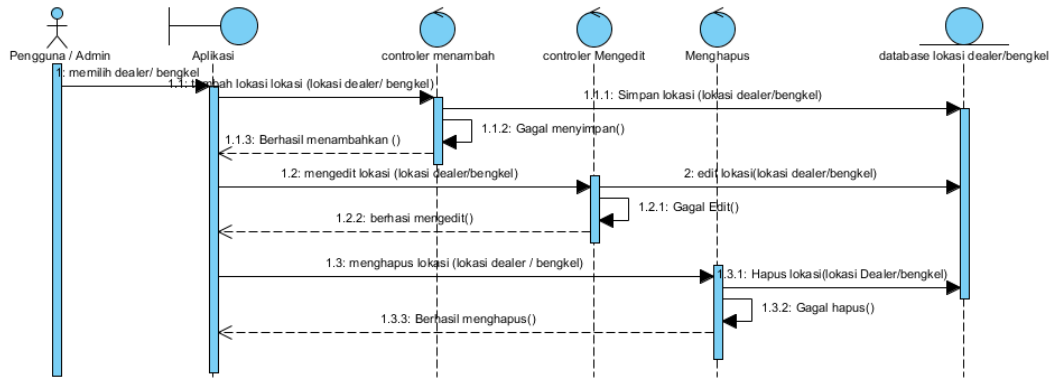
Pengguna / Admin

Aplikasi

controler menambah

controler Mengedit

Menghapus

database lokasi dealer/bengkel

1: memilih dealer/ bengkel

1.1: tambah lokasi lokasi (lokasi dealer/ bengkel)

1.1.1: Simpan lokasi (lokasi dealer/bengkel)

1.1.2: Gagal menyimpan()

1.1.3: Berhasil menambahkan ()

1.2: mengedit lokasi (lokasi dealer/bengkel)

2: edit lokasi(lokasi dealer/bengkel)

1.2.1: Gagal Edit()

1.2.2: berhasi mengedit()

1.3: menghapus lokasi (lokasi dealer / bengkel)

1.3.1: Hapus lokasi(lokasi Dealer/bengkel)

1.3.2: Gagal hapus()

1.3.3: Berhasil menghapus()